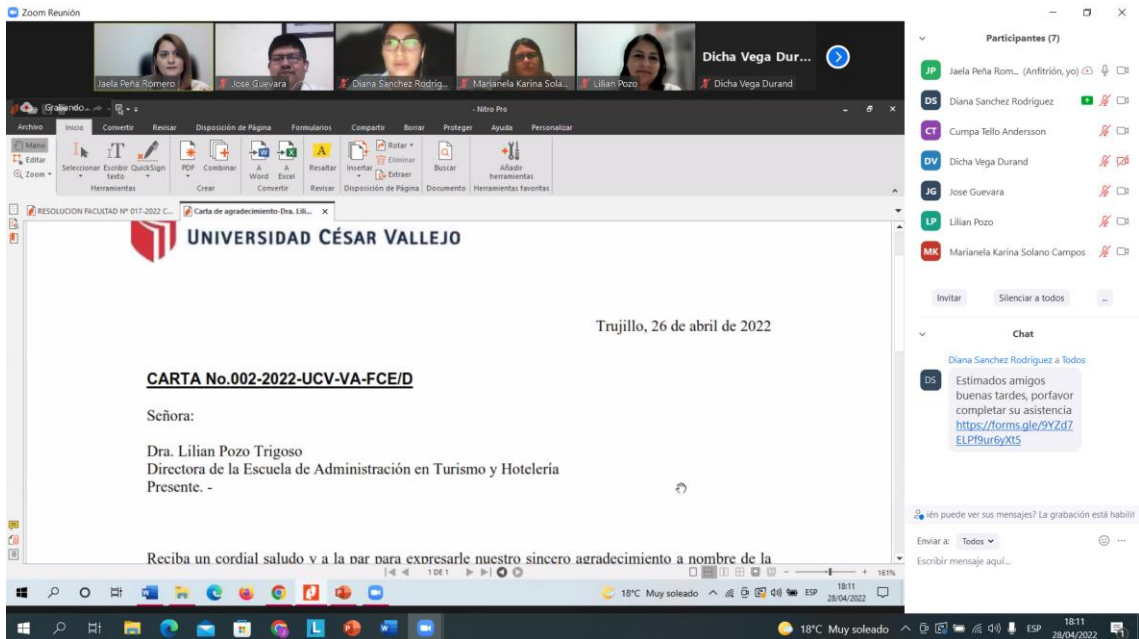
Zoom Reunión

Jaela Peña Romero
Jose Guevara
Diana Sanchez Rodrig...
Marianela Karina Sola...
Lilian Pozo
Dicha Vega Dur...
Dicha Vega Durand

Grabando...
- Nitro Pro
Archivo Inicio Convertir Revisar Disposición de Página Formularios Compartir Borrar Proteger Ayuda Personalizar
Mano
Editar
Zoom
Seleccionar Escribir texto QuickSign
Herramientas
PDF Combinar
Crear
A Word A Excel
Convertir
Resaltar
Revisar
Insertar Rotar Eliminar Extraer
Disposición de Página
Buscar
Documento
Añadir herramientas
Herramientas favoritas

RESOLUCION FACULTAD Nº 017-2022 C...
Carta de agradecimiento-Dra. Lili...

UNIVERSIDAD CÉSAR VALLEJO

Trujillo, 26 de abril de 2022

CARTA No.002-2022-UCV-VA-FCE/D

Señora:

Dra. Lilian Pozo Trigoso
Directora de la Escuela de Administración en Turismo y Hotelería
Presente. -

Reciba un cordial saludo y a la par para expresarle nuestro sincero agradecimiento a nombre de la

1 DE 1
161%
18°C Muy soleado ESP 18:11 28/04/2022

Participantes (7)
JP Jaela Peña Rom... (Anfitrión, yo)
DS Diana Sanchez Rodriguez
CT Cumpa Tello Andersson
DV Dicha Vega Durand
JG Jose Guevara
LP Lilian Pozo
MK Marianela Karina Solano Campos

Invitar
Silenciar a todos
...

Chat
Diana Sanchez Rodriguez a Todos
DS Estimados amigos buenas tardes, porfavor completar su asistencia https://forms.gle/9YZd7ELPf9ur6yXt5

ién puede ver sus mensajes? La grabación está habilit
Enviar a: Todos
Escribir mensaje aquí...

18°C Muy soleado ESP 18:11 28/04/2022